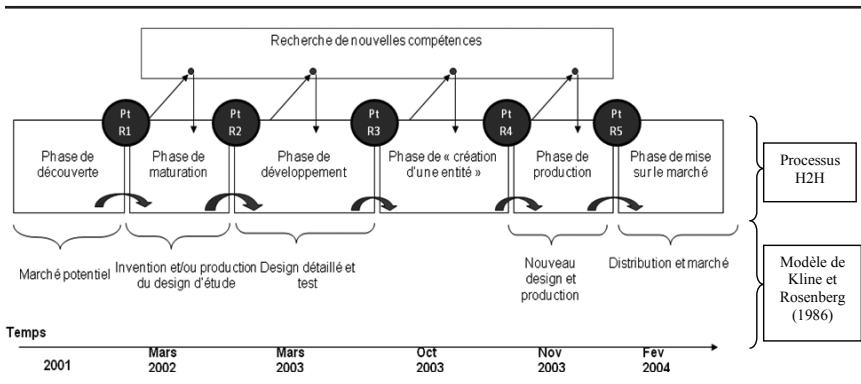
Recherche de nouvelles compétences

Pt R1

Pt R2

Pt R3

Pt R4

Pt R5

Phase de découverte

Phase de maturation

Phase de développement

Phase de « création d'une entité »

Phase de production

Phase de mise sur le marché

Processus H2H

Marché potentiel

Invention et/ou production du design d'étude

Design détaillé et test

Nouveau design et production

Distribution et marché

Modèle de Kline et Rosenberg (1986)

Temps

2001

Mars 2002

Mars 2003

Oct 2003

Nov 2003

Fev 2004